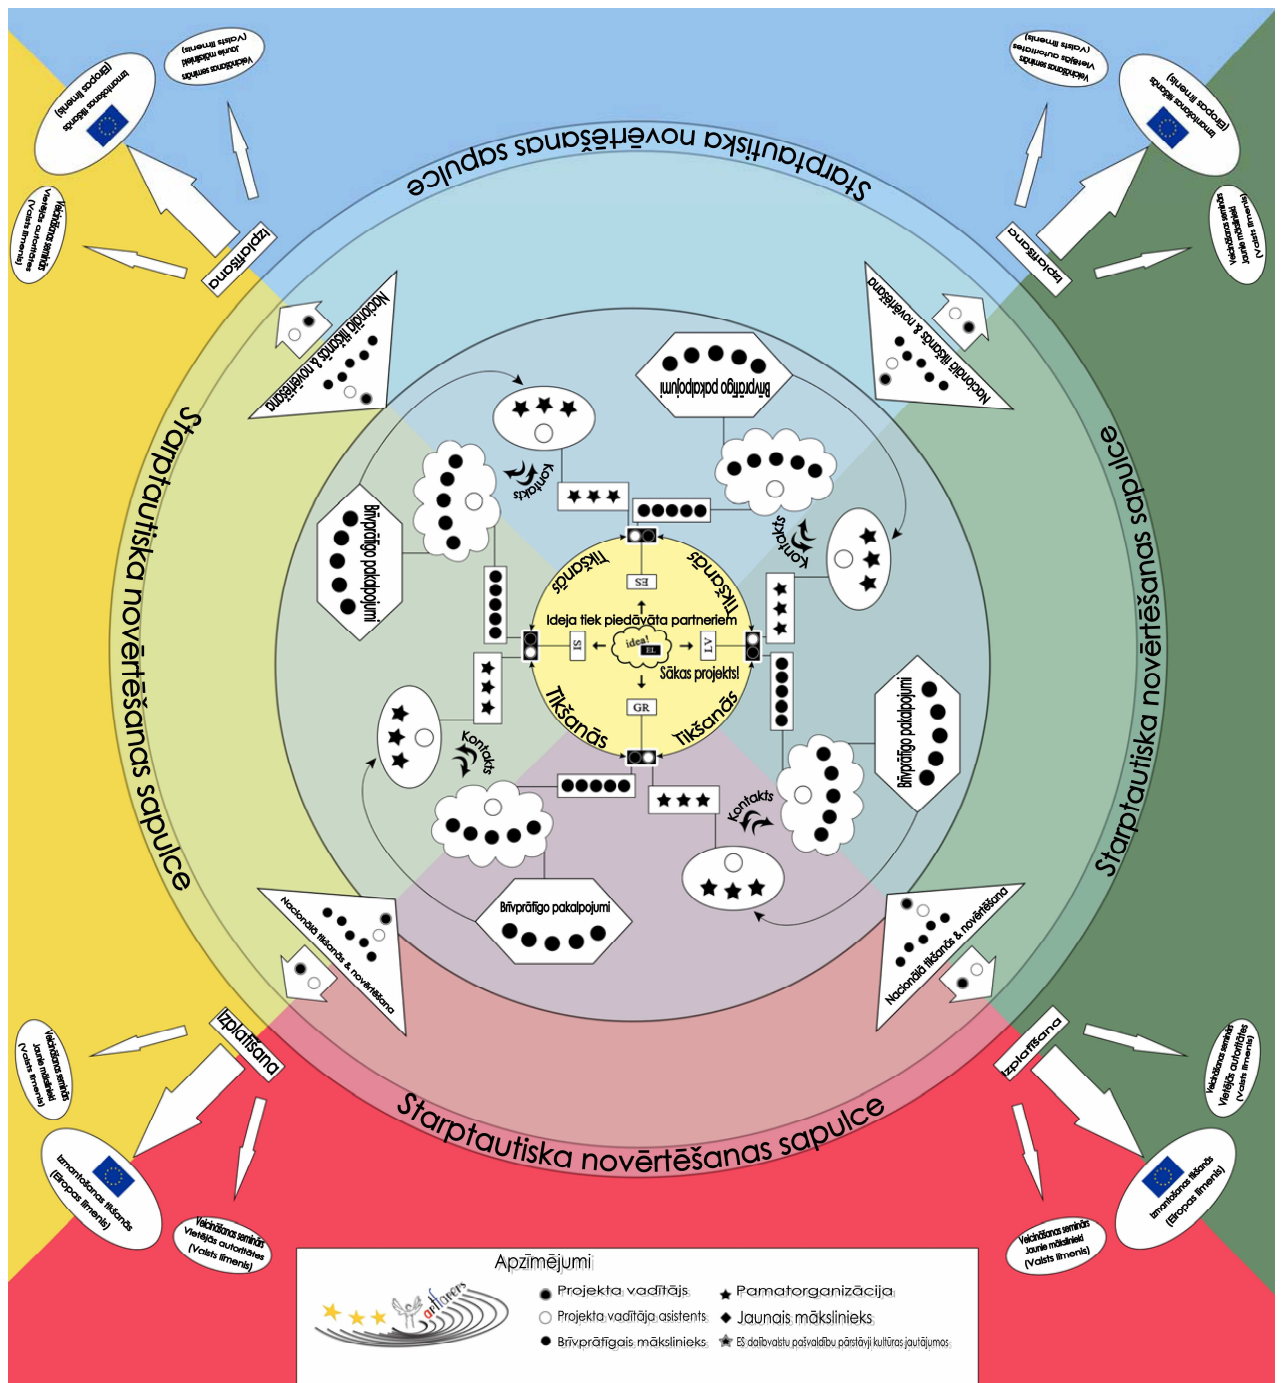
Starptautiska novērtēšanas sapulce

Starptautiska novērtēšanas sapulce

Starptautiska novērtēšanas sapulce

Starptautiska novērtēšanas sapulce

Izmantošanas tikšanās (Eiropas līmenis)

Veicināšanas seminārs Jaunie mākslinieki (Valsts līmenis)

Veicināšanas seminārs Vietējās autoritātes (Valsts līmenis)

Izplatīšana

Izmantošanas tikšanās (Eiropas līmenis)

Veicināšanas seminārs Vietējās autoritātes (Valsts līmenis)

Veicināšanas seminārs Jaunie mākslinieki (Valsts līmenis)

Izplatīšana

Izplatīšana

Veicināšanas seminārs Jaunie mākslinieki (Valsts līmenis)

Izmantošanas tikšanās (Eiropas līmenis)

Veicināšanas seminārs Vietējās autoritātes (Valsts līmenis)

Izplatīšana

Veicināšanas seminārs Vietējās autoritātes (Valsts līmenis)

Izmantošanas tikšanās (Eiropas līmenis)

Veicināšanas seminārs Jaunie mākslinieki (Valsts līmenis)

Nacionālā tikšanās & novērtēšana

Nacionālā tikšanās & novērtēšana

Nacionālā tikšanās & novērtēšana

Nacionālā tikšanās & novērtēšana

Brīvprātīgo pakalpojumi

Brīvprātīgo pakalpojumi

Brīvprātīgo pakalpojumi

Brīvprātīgo pakalpojumi

Kontakts

Kontakts

Kontakts

Kontakts

Tikšanās

Tikšanās

Tikšanās

Tikšanās

ES

SI

LV

GR

idea!

EL

Ideja tiek piedāvāta partneriem

Sākas projekts!

Apzīmējumi

Projekta vadītājs

Projekta vadītāja asistents

Brīvprātīgais mākslinieks

Pamatorganizācija

Jaunais mākslinieks

ES dalībvalstu pašvaldību pārstāvji kultūras jautājumos

artflowers